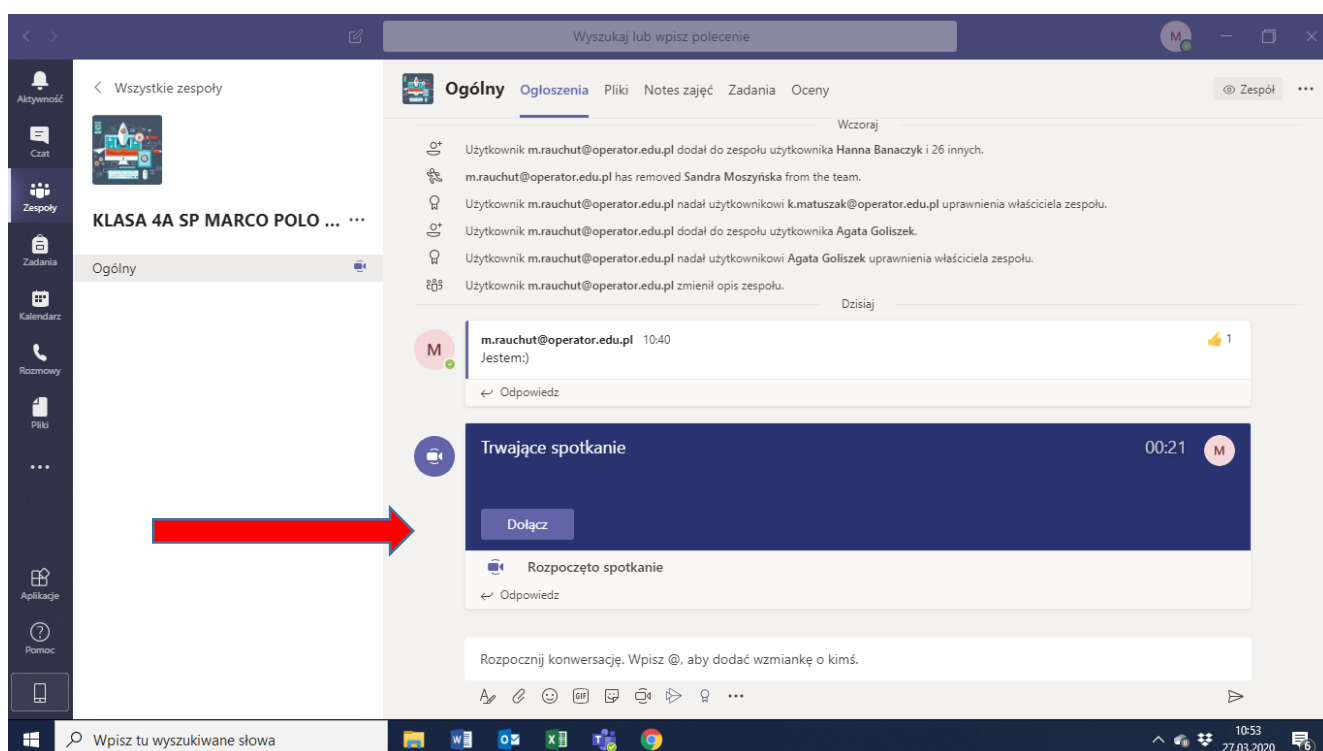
Wyszukaj lub wpisz polecenie

M

Aktywność

Czat

Zespoły

Zadania

Kalendarz

Rozmowy

Pliki

...

Aplikacje

Pomoc

< Wszystkie zespoły

KLASA 4A SP MARCO POLO ... ···

Ogólny

Ogólny Ogłoszenia Pliki Notes zajęć Zadania Oceny

Zespół ···

Wczoraj

Użytkownik **m.rauchut@operator.edu.pl** dodał do zespołu użytkownika **Hanna Banaczyk** i 26 innych.

**m.rauchut@operator.edu.pl** has removed **Sandra Moszyńska** from the team.

Użytkownik **m.rauchut@operator.edu.pl** nadał użytkownikowi **k.matuszak@operator.edu.pl** uprawnienia właściciela zespołu.

Użytkownik **m.rauchut@operator.edu.pl** dodał do zespołu użytkownika **Agata Goliszek**.

Użytkownik **m.rauchut@operator.edu.pl** nadał użytkownikowi **Agata Goliszek** uprawnienia właściciela zespołu.

Użytkownik **m.rauchut@operator.edu.pl** zmienił opis zespołu.

Dzisiaj

M

**m.rauchut@operator.edu.pl** 10:40

Jestem:)

1

← Odpowiedz

Trwające spotkanie

00:21

M

Dołącz

Rozpoczęto spotkanie

← Odpowiedz

Rozpocznij konwersację. Wpisz @, aby dodać wzmiankę o kimś.

···

Wpisz tu wyszukiwane słowa

10:53
27.03.2020

6